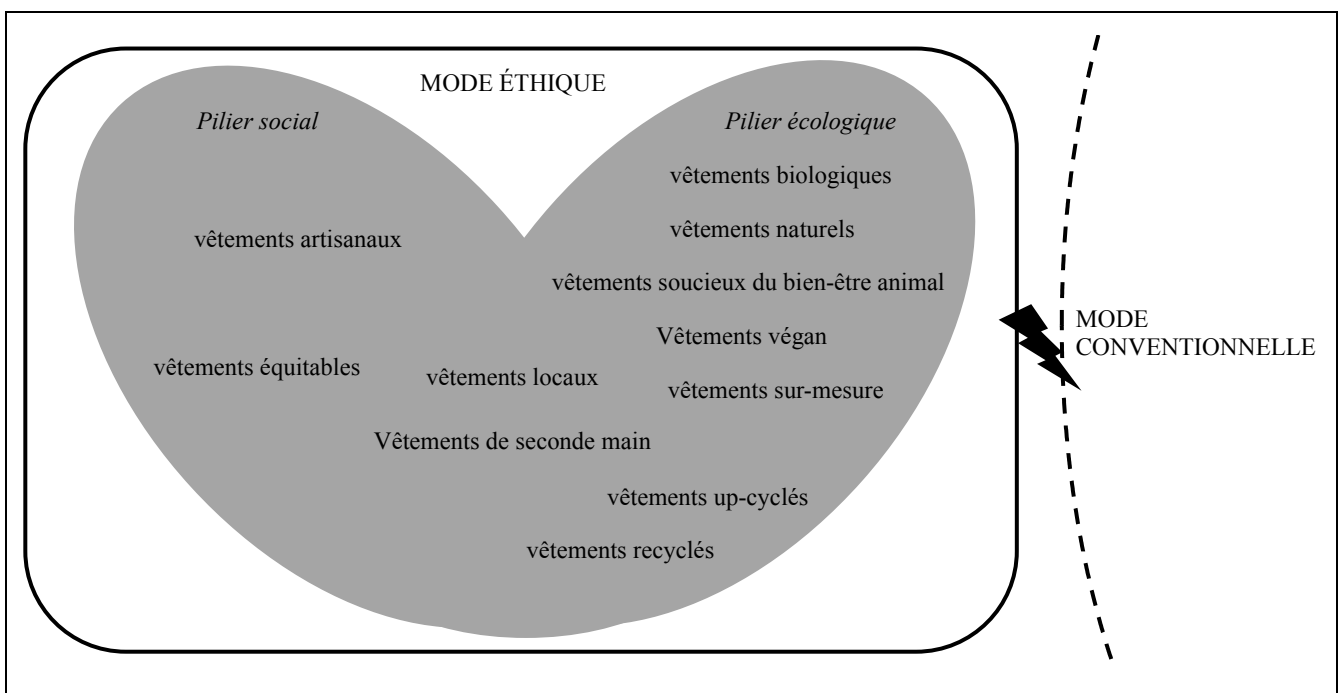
MODE ÉTHIQUE

*Pilier social*

*Pilier écologique*

vêtements biologiques

vêtements artisanaux

vêtements naturels

vêtements soucieux du bien-être animal

Vêtements végan

vêtements équitables

vêtements locaux

vêtements sur-mesure

Vêtements de seconde main

vêtements up-cyclés

vêtements recyclés

MODE CONVENTIONNELLE